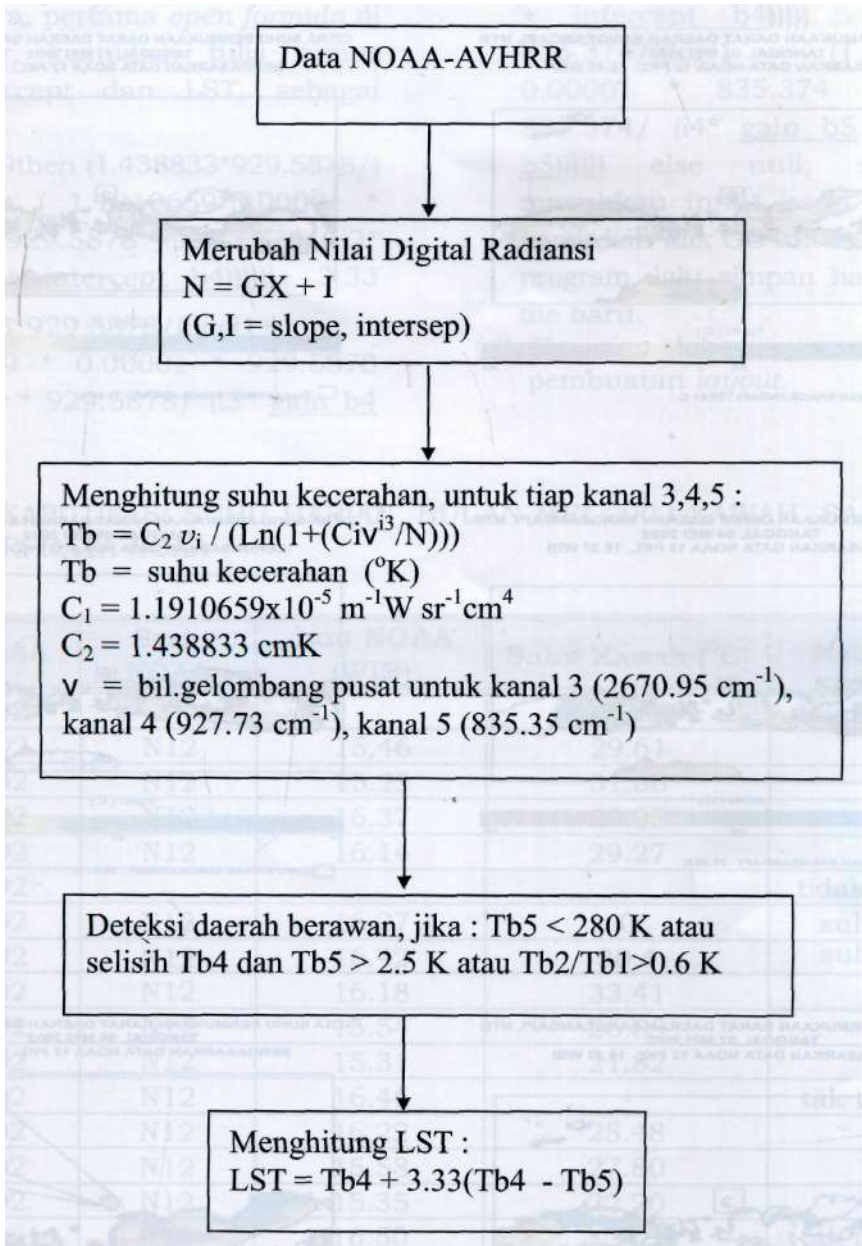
Data NOAA-AVHRR

Merubah Nilai Digital Radiansi
N = GX + I
(G,I = slope, intersep)

Menghitung suhu kecerahan, untuk tiap kanal 3,4,5 :
Tb = $C_2 \, v_i$ / (Ln(1+(Civ$^{i3}$/N)))
Tb = suhu kecerahan ($^o$K)
$C_1$ = 1.1910659x$10^{-5}$ $m^{-1}$W $sr^{-1}$$cm^4$
$C_2$ = 1.438833 cmK
v = bil.gelombang pusat untuk kanal 3 (2670.95 $cm^{-1}$), kanal 4 (927.73 $cm^{-1}$), kanal 5 (835.35 $cm^{-1}$)

Deteksi daerah berawan, jika : Tb5 < 280 K atau selisih Tb4 dan Tb5 > 2.5 K atau Tb2/Tb1>0.6 K

Menghitung LST :
LST = Tb4 + 3.33(Tb4 - Tb5)